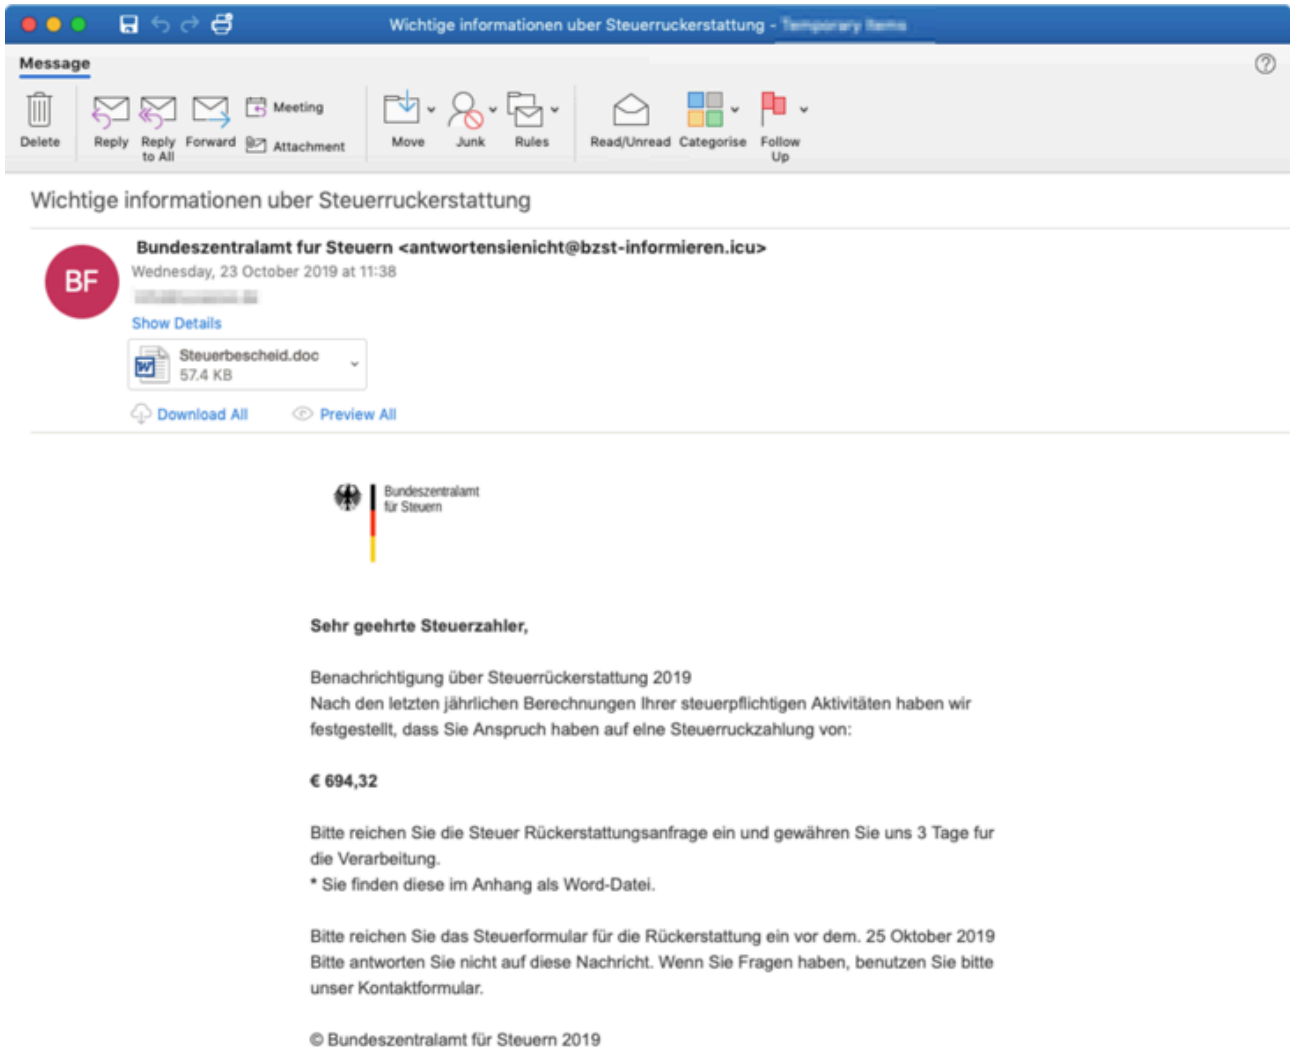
Wichtige informationen uber Steuerruckerstattung - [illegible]

Message

Delete Reply Reply to All Forward Meeting Attachment Move Junk Rules Read/Unread Categorise Follow Up

Wichtige informationen uber Steuerruckerstattung

BF

Bundeszentralamt fur Steuern <antwortensienicht@bzst-informieren.icu>
Wednesday, 23 October 2019 at 11:38
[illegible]
Show Details

Steuerbescheid.doc
57.4 KB

Download All Preview All

Bundeszentralamt für Steuern

Sehr geehrte Steuerzahler,

Benachrichtigung über Steuerrückerstattung 2019
Nach den letzten jährlichen Berechnungen Ihrer steuerpflichtigen Aktivitäten haben wir festgestellt, dass Sie Anspruch haben auf eine Steuerruckzahlung von:

€ 694,32

Bitte reichen Sie die Steuer Rückerstattungsanfrage ein und gewähren Sie uns 3 Tage fur die Verarbeitung.
* Sie finden diese im Anhang als Word-Datei.

Bitte reichen Sie das Steuerformular für die Rückerstattung ein vor dem. 25 Oktober 2019
Bitte antworten Sie nicht auf diese Nachricht. Wenn Sie Fragen haben, benutzen Sie bitte unser Kontaktformular.

© Bundeszentralamt für Steuern 2019